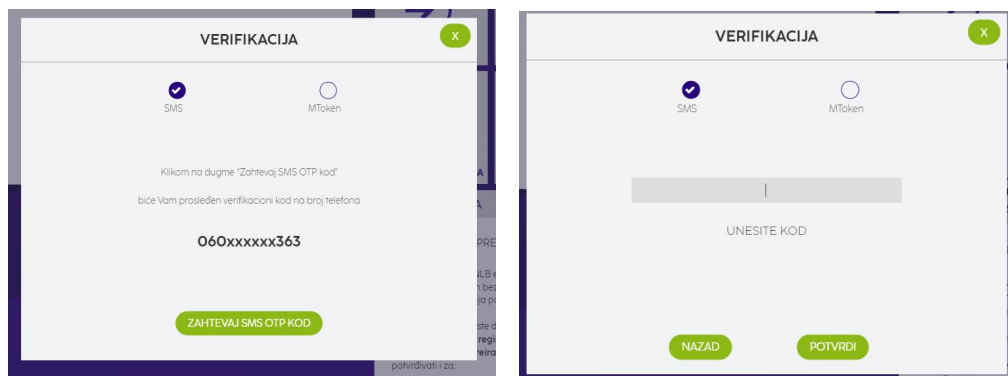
VERIFIKACIJA

X

SMS

MToken

Klikom na dugme "Zahtevaj SMS OTP kod"

biće Vam prosleđen verifikacioni kod na broj telefona

060xxxxxx363

ZAHTEVAJ SMS OTP KOD

VERIFIKACIJA

X

SMS

MToken

UNESITE KOD

NAZAD

POTVRDI